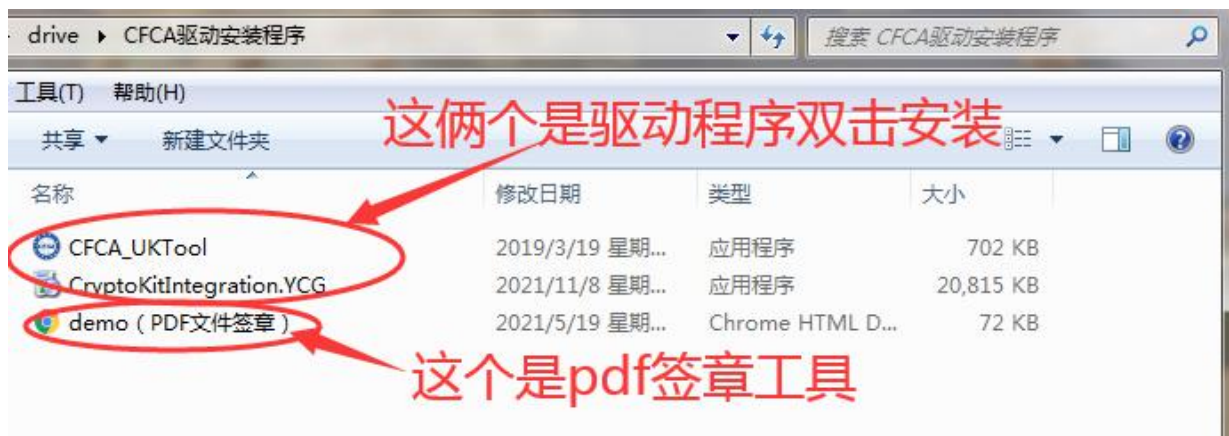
drive ▸ CFCA驱动安装程序

搜索 CFCA驱动安装程序

工具(T) 帮助(H)

共享 ▾ 新建文件夹

这俩个是驱动程序双击安装

| 名称 | 修改日期 | 类型 | 大小 |
|---|---|---|---|
| CFCA_UKTool | 2019/3/19 星期... | 应用程序 | 702 KB |
| CryptoKitIntegration.YCG | 2021/11/8 星期... | 应用程序 | 20,815 KB |
| demo（PDF文件签章） | 2021/5/19 星期... | Chrome HTML D... | 72 KB |

这个是pdf签章工具